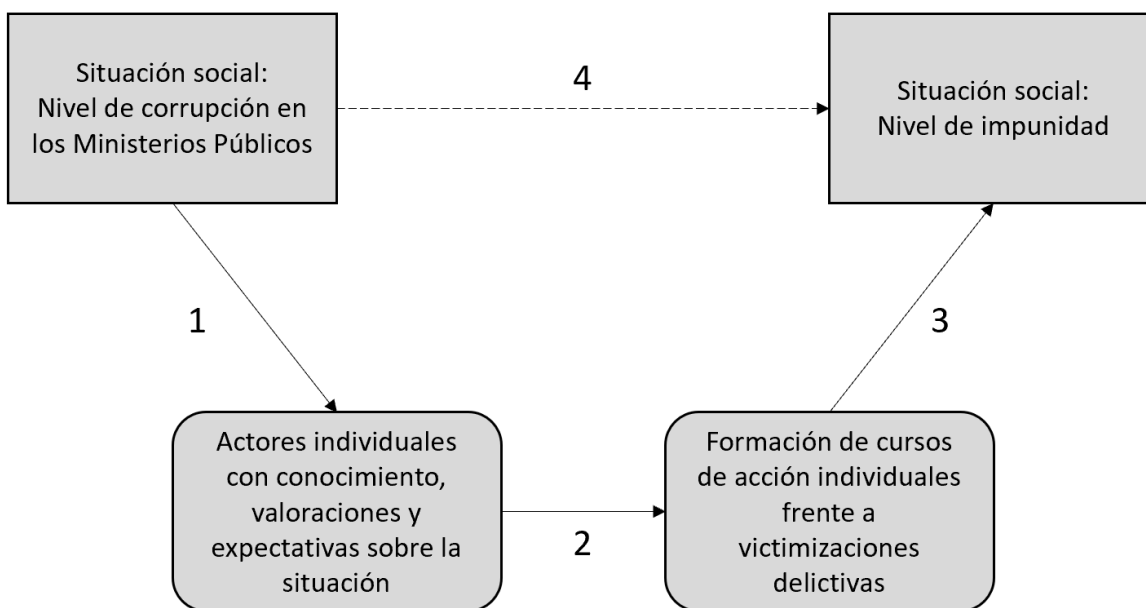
Situación social:
Nivel de corrupción en los Ministerios Públicos

4

Situación social:
Nivel de impunidad

1

3

Actores individuales con conocimiento, valoraciones y expectativas sobre la situación

2

Formación de cursos de acción individuales frente a victimizaciones delictivas